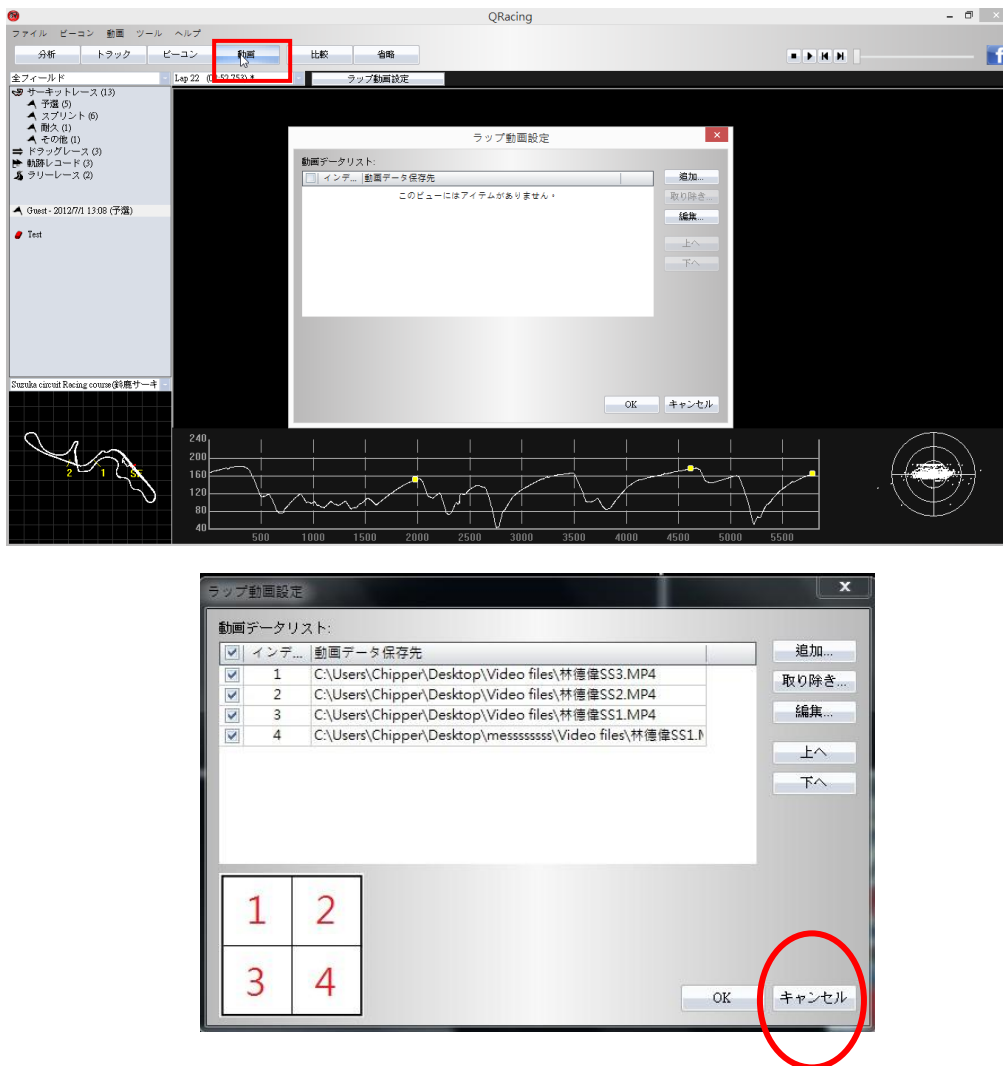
QRacing

ファイル ビーコン 動画 ツール ヘルプ

分析 トラック ビーコン 動画 比較 省略

全フィールド
Lap 22 (0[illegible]52.753) *
ラップ動画設定

サーキットレース (13)
予選 (5)
スプリント (6)
耐久 (1)
その他 (1)
ドラッグレース (3)
軌跡レコード (3)
ラリーレース (2)

Guest - 2012/7/1 13:08 (予選)

Test

Suzuka circuit Racing course(鈴鹿サーキ

ラップ動画設定
動画データリスト:
インデ... 動画データ保存先
このビューにはアイテムがありません。
追加...
取り除き...
編集...
上へ
下へ
OK キャンセル

240
200
160
120
80
40
500 1000 1500 2000 2500 3000 3500 4000 4500 5000 5500

ラップ動画設定
動画データリスト:

| | インデ... | 動画データ保存先 |
|---|---|---|
| ☑ | 1 | C:\Users\Chipper\Desktop\Video files\林德偉SS3.MP4 |
| ☑ | 2 | C:\Users\Chipper\Desktop\Video files\林德偉SS2.MP4 |
| ☑ | 3 | C:\Users\Chipper\Desktop\Video files\林德偉SS1.MP4 |
| ☑ | 4 | C:\Users\Chipper\Desktop\messssssss\Video files\林德偉SS1.M |

追加...
取り除き...
編集...
上へ
下へ

| 1 | 2 |
|---|---|
| 3 | 4 |

OK キャンセル